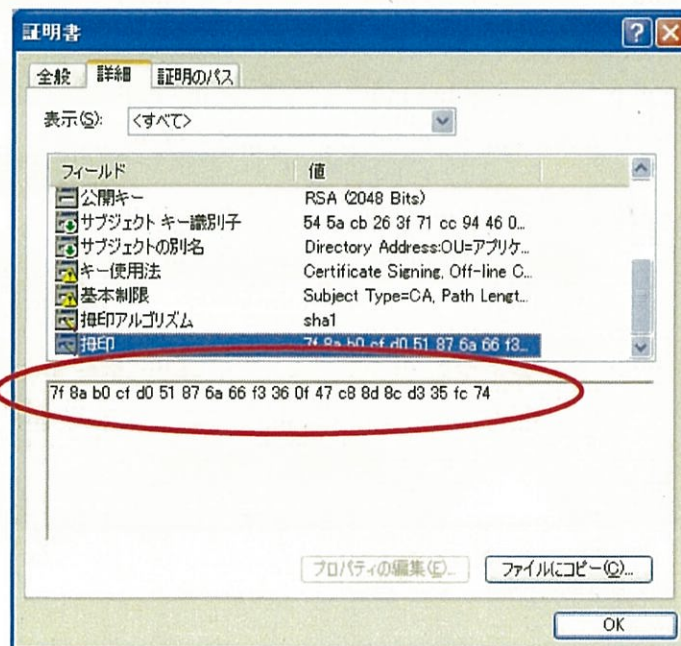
証明書

全般 詳細 証明のパス

表示(S): <すべて>

| フィールド | 値 |
|---|---|
| 公開キー | RSA (2048 Bits) |
| サブジェクト キー識別子 | 54 5a cb 26 3f 71 cc 94 46 0... |
| サブジェクトの別名 | Directory Address:OU=アプリケ... |
| キー使用法 | Certificate Signing, Off-line C... |
| 基本制限 | Subject Type=CA, Path Lengt... |
| 拇印アルゴリズム | sha1 |
| 拇印 | 7f 8a b0 cf d0 51 87 6a 66 f3... |

7f 8a b0 cf d0 51 87 6a 66 f3 36 0f 47 c8 8d 8c d3 35 fc 74

プロパティの編集(E)... ファイルにコピー(C)...

OK